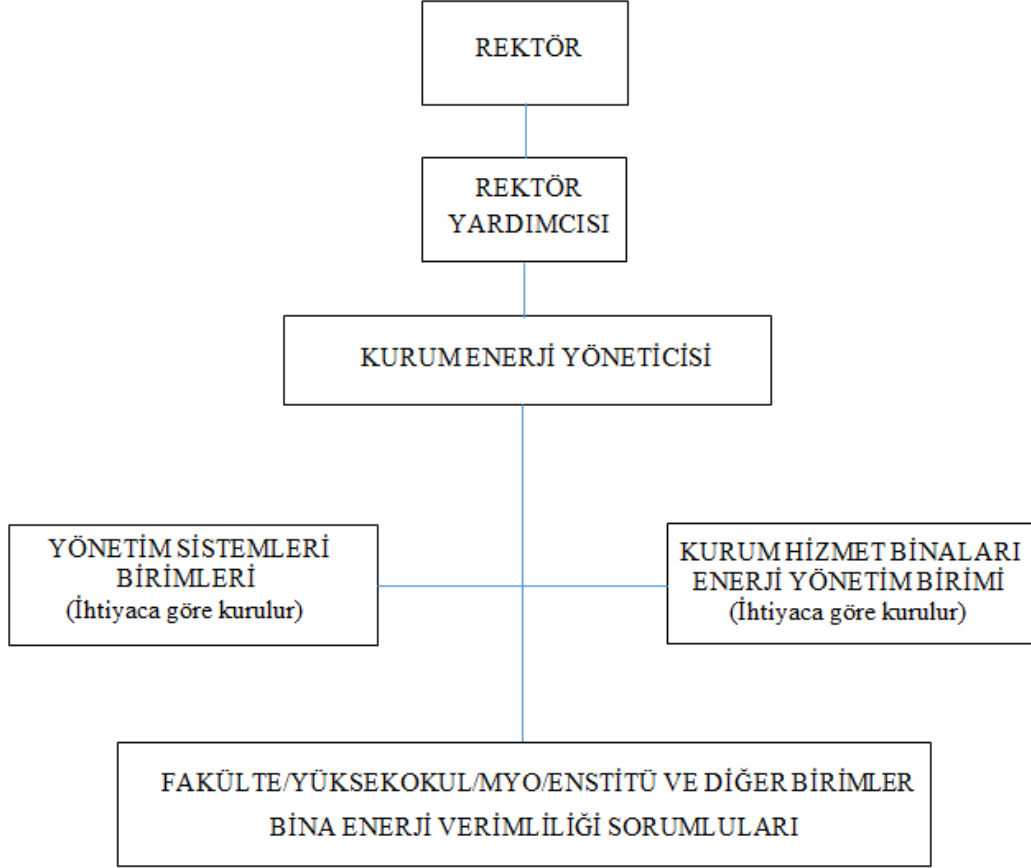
REKTÖR

REKTÖR YARDIMCISI

KURUM ENERJİ YÖNETİCİSİ

YÖNETİM SİSTEMLERİ BİRİMLERİ
(İhtiyaca göre kurulur)

KURUM HİZMET BİNALARI ENERJİ YÖNETİM BİRİMİ
(İhtiyaca göre kurulur)

FAKÜLTE/YÜKSEKOKUL/MYO/ENSTİTÜ VE DİĞER BİRİMLER
BİNA ENERJİ VERİMLİLİĞİ SORUMLULARI